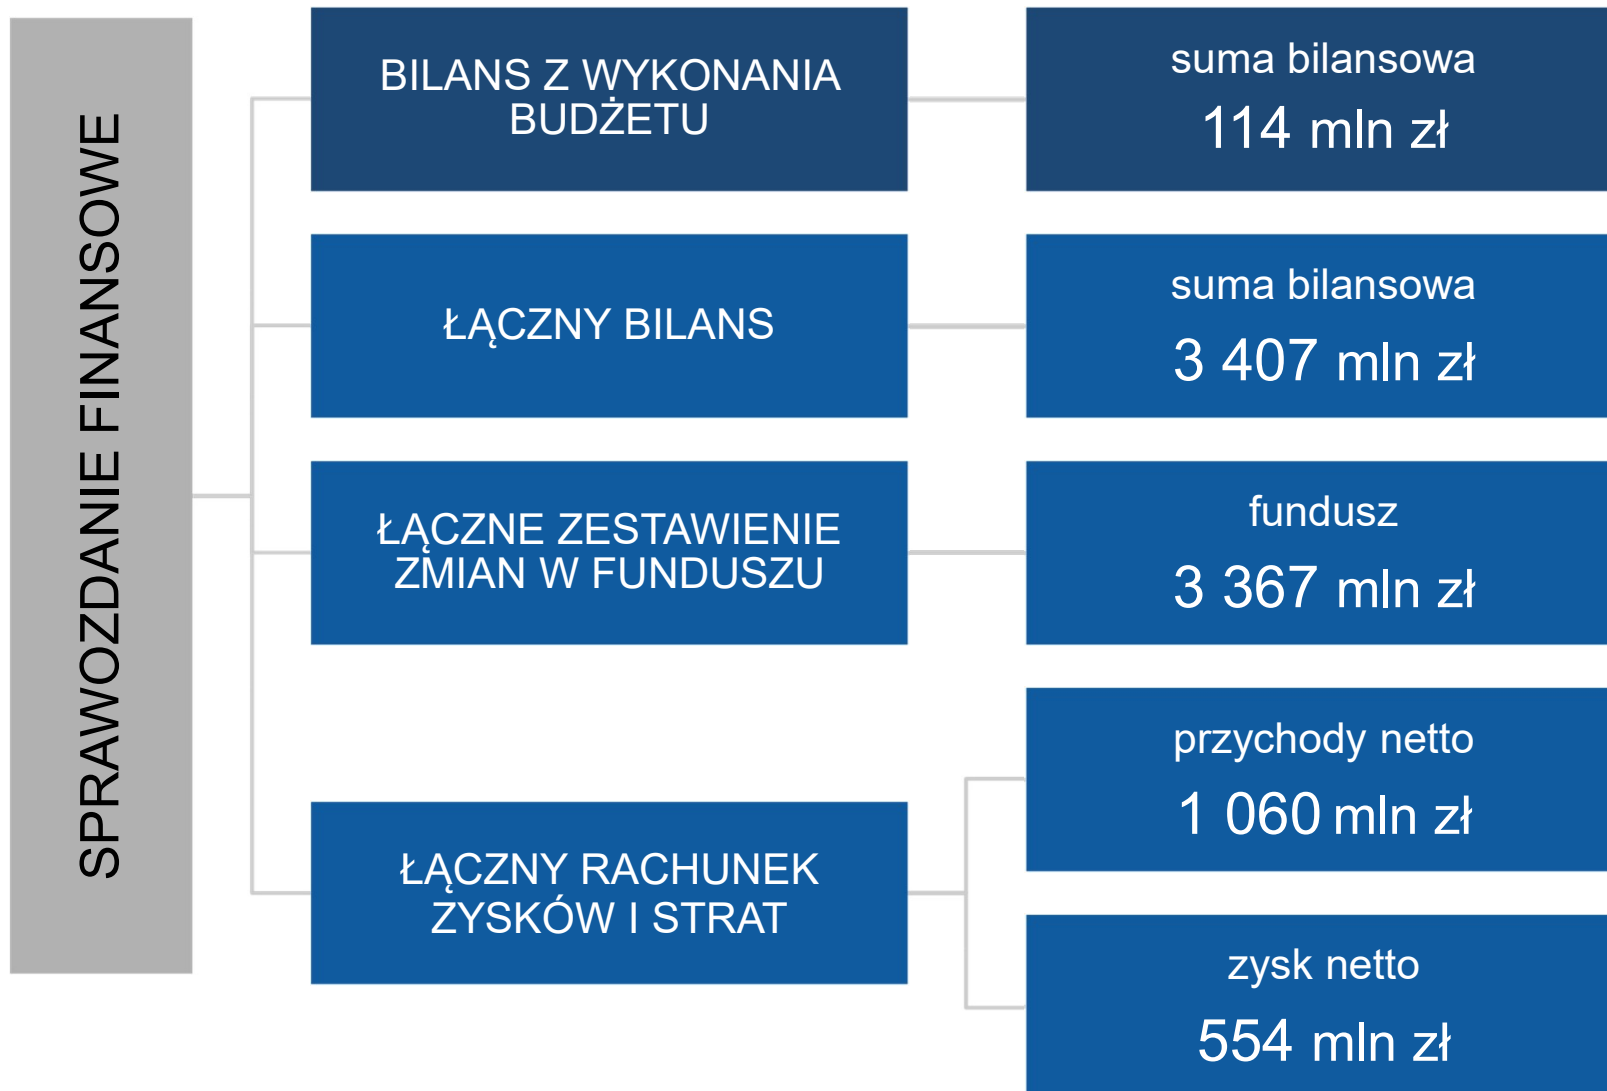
SPRAWOZDANIE FINANSOWE

BILANS Z WYKONANIA BUDŻETU

suma bilansowa
114 mln zł

ŁĄCZNY BILANS

suma bilansowa
3 407 mln zł

ŁĄCZNE ZESTAWIENIE ZMIAN W FUNDUSZU

fundusz
3 367 mln zł

ŁĄCZNY RACHUNEK ZYSKÓW I STRAT

przychody netto
1 060 mln zł

zysk netto
554 mln zł